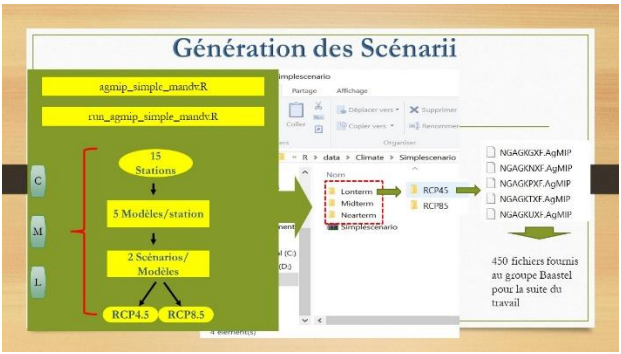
Génération des Scénarii

agmip_simple_mandv.R

run_agmip_simple_mandv.R

C

M

L

15 Stations

5 Modèles/station

2 Scénarios/ Modèles

RCP4.5

RCP8.5

Simplescenario

Partage

Affichage

Coller

Déplacer vers

Copier vers

Supprimer

Renommer

Organiser

R › data › Climate › Simplescenario

Lonterm

Midterm

Nearterm

Simplescenario

RCP45

RCP85

NGAGKGXF.AgMIP

NGAGKNXF.AgMIP

NGAGKPXF.AgMIP

NGAGKTXF.AgMIP

NGAGKUXF.AgMIP

450 fichiers fournis au groupe Baastel pour la suite du travail

(C:)

(D:)

4 élément(s)